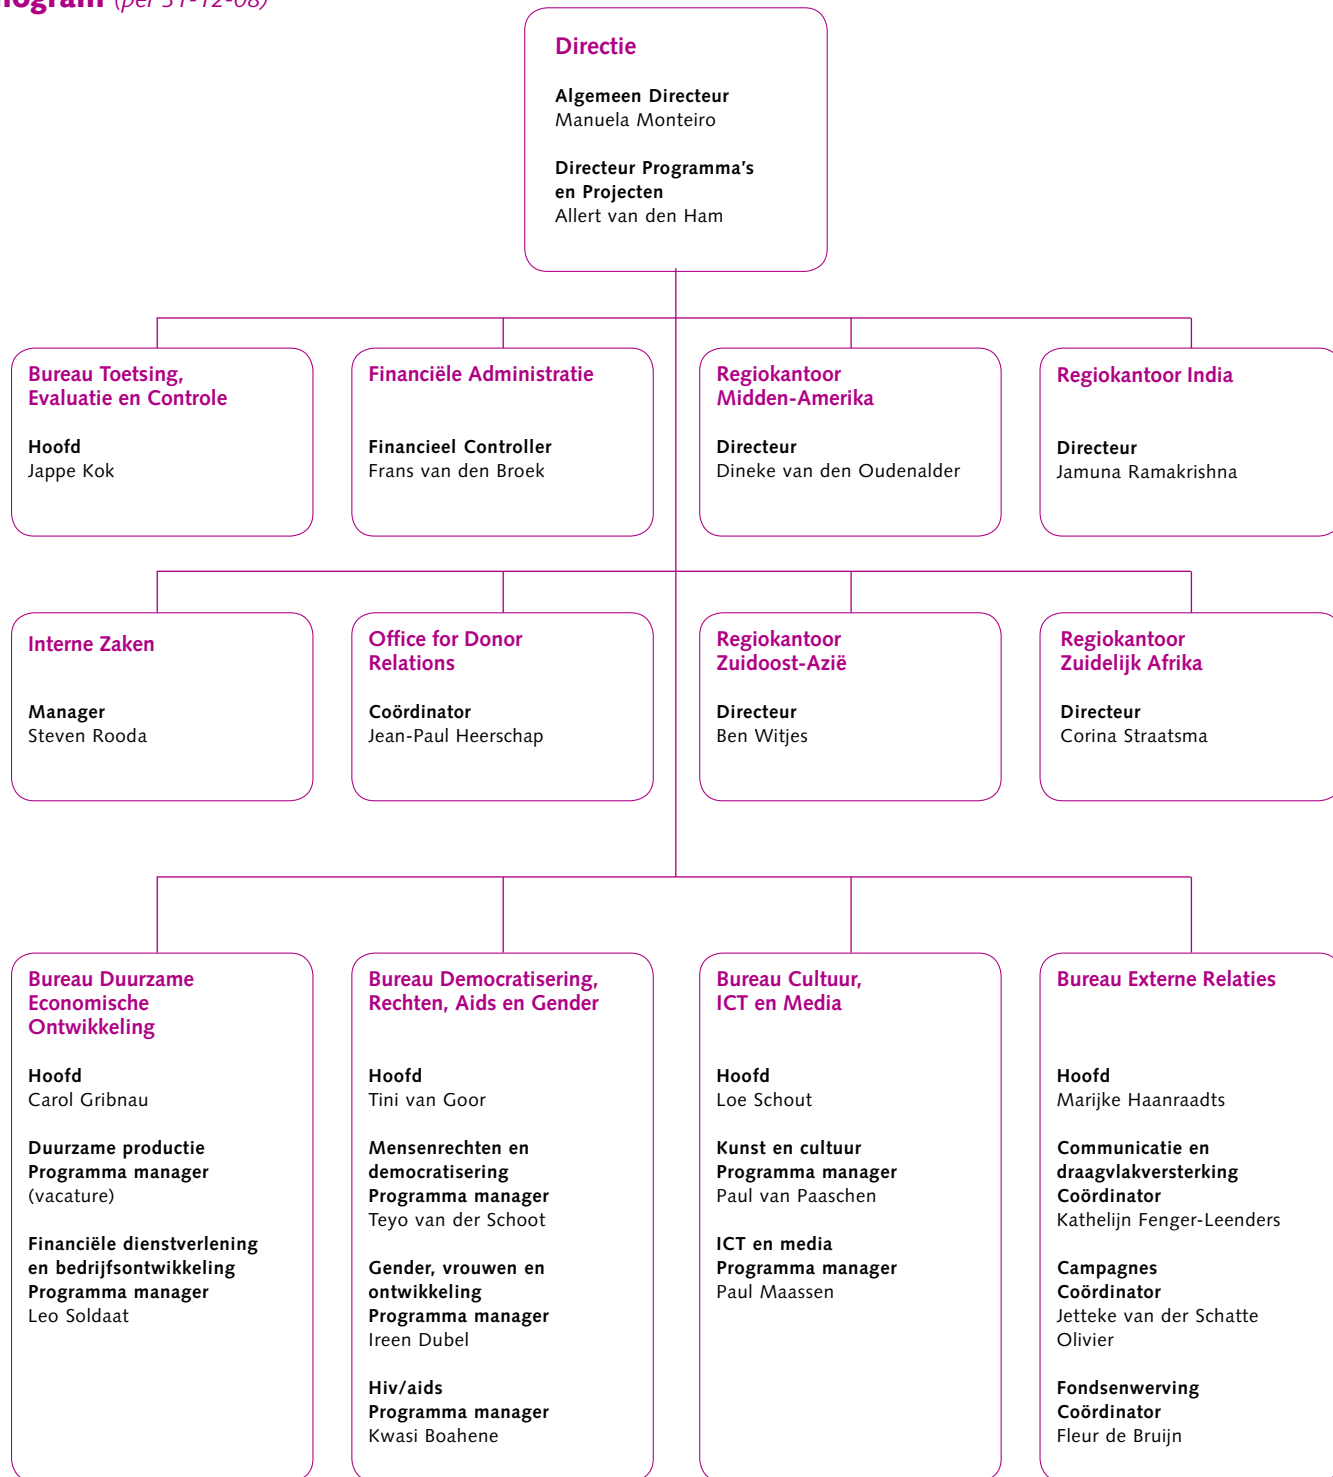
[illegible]ogram (per 31-12-08)

Directie

Algemeen Directeur
Manuela Monteiro

Directeur Programma's en Projecten
Allert van den Ham

Bureau Toetsing, Evaluatie en Controle

Hoofd
Jappe Kok

Financiële Administratie

Financieel Controller
Frans van den Broek

Regiokantoor Midden-Amerika

Directeur
Dineke van den Oudenalder

Regiokantoor India

Directeur
Jamuna Ramakrishna

Interne Zaken

Manager
Steven Rooda

Office for Donor Relations

Coördinator
Jean-Paul Heerschap

Regiokantoor Zuidoost-Azië

Directeur
Ben Witjes

Regiokantoor Zuidelijk Afrika

Directeur
Corina Straatsma

Bureau Duurzame Economische Ontwikkeling

Hoofd
Carol Gribnau

Duurzame productie
Programma manager
(vacature)

Financiële dienstverlening en bedrijfsontwikkeling
Programma manager
Leo Soldaat

Bureau Democratisering, Rechten, Aids en Gender

Hoofd
Tini van Goor

Mensenrechten en democratisering
Programma manager
Teyo van der Schoot

Gender, vrouwen en ontwikkeling
Programma manager
Ireen Dubel

Hiv/aids
Programma manager
Kwasi Boahene

Bureau Cultuur, ICT en Media

Hoofd
Loe Schout

Kunst en cultuur
Programma manager
Paul van Paaschen

ICT en media
Programma manager
Paul Maassen

Bureau Externe Relaties

Hoofd
Marijke Haanraadts

Communicatie en draagvlakversterking
Coördinator
Kathelijn Fenger-Leenders

Campagnes
Coördinator
Jetteke van der Schatte Olivier

Fondsenwerving
Coördinator
Fleur de Bruijn